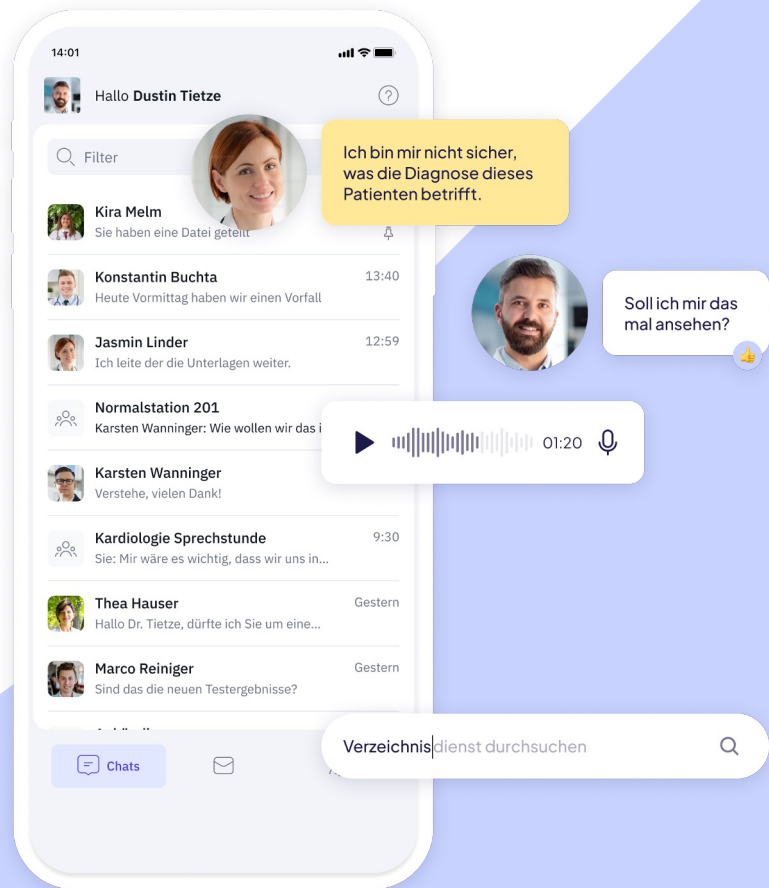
14:01

Hallo **Dustin Tietze**

Filter

Ich bin mir nicht sicher, was die Diagnose dieses Patienten betrifft.

Kira Melm
Sie haben eine Datei geteilt

Konstantin Buchta 13:40
Heute Vormittag haben wir einen Vorfall

Soll ich mir das mal ansehen?

Jasmin Linder 12:59
Ich leite der die Unterlagen weiter.

Normalstation 201
Karsten Wanninger: Wie wollen wir das i

01:20

Karsten Wanninger
Verstehe, vielen Dank!

Kardiologie Sprechstunde 9:30
Sie: Mir wäre es wichtig, dass wir uns in...

Thea Hauser Gestern
Hallo Dr. Tietze, dürfte ich Sie um eine...

Marco Reiniger Gestern
Sind das die neuen Testergebnisse?

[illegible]

Verzeichnisdienst durchsuchen

Chats